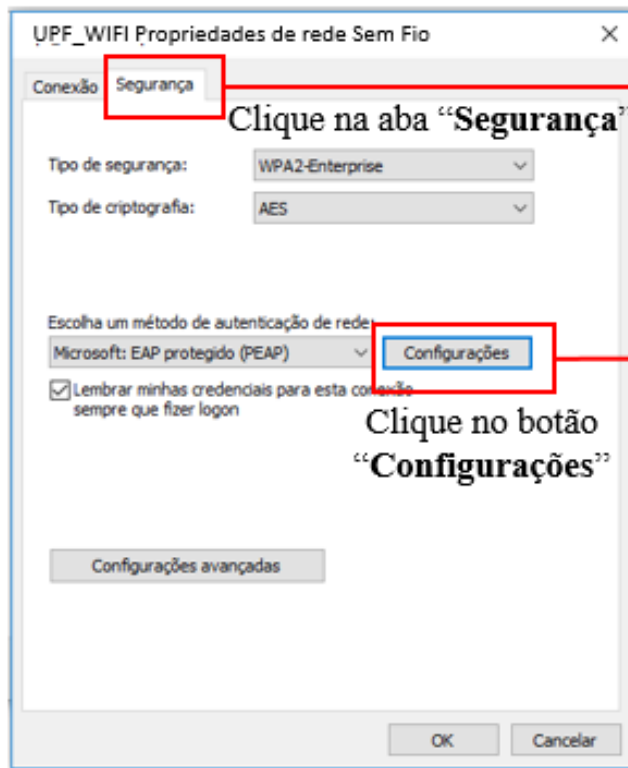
UPF_WIFI Propriedades de rede Sem Fio ×

Conexão Segurança

Clique na aba "Segurança"

Tipo de segurança: WPA2-Enterprise

Tipo de criptografia: AES

Escolha um método de autenticação de rede:

Microsoft: EAP protegido (PEAP)

Configurações

Lembrar minhas credenciais para esta conexão sempre que fizer logon

Clique no botão "Configurações"

Configurações avançadas

OK Cancelar